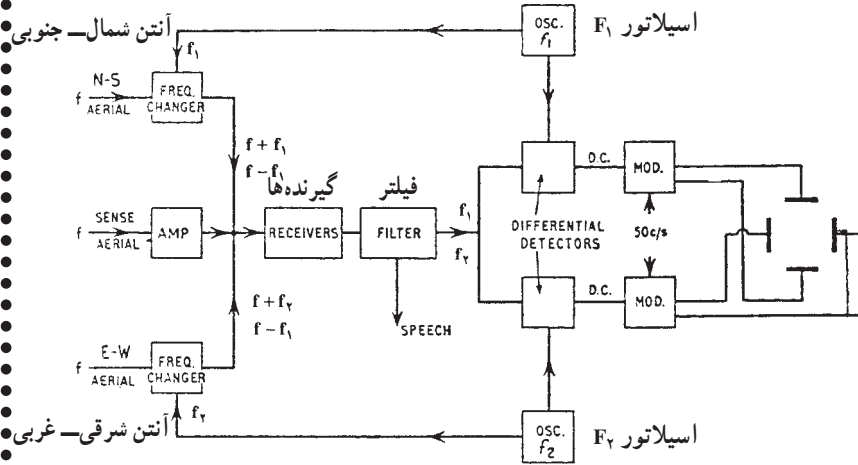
آنتن شمال– جنوبی
$f_۱$
N-S
f
AERIAL
FREQ. CHANGER
OSC. $f_1$
اسیلاتور $F_۱$
$f + f_۱$
$f - f_۱$
گیرنده‌ها
فیلتر
SENSE
f
AERIAL
AMP
RECEIVERS
FILTER
$f_۱$
$f_۲$
D.C.
MOD.
DIFFERENTIAL DETECTORS
50c/s
D.C.
MOD.
$f + f_۲$
$f - f_۱$
SPEECH
E-W
f
AERIAL
FREQ. CHANGER
$f_۲$
آنتن شرقی– غربی
OSC. $f_2$
اسیلاتور $F_۲$